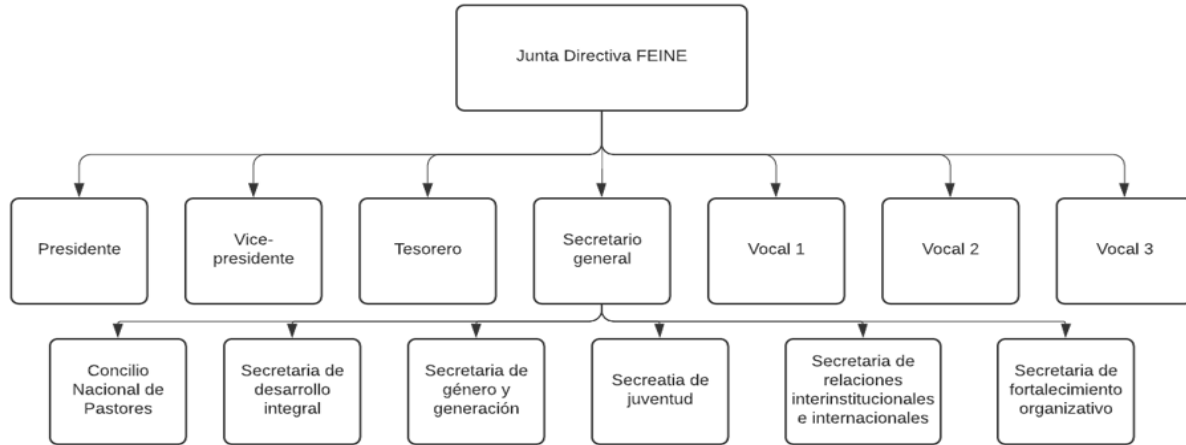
Junta Directiva FEINE

Presidente

Vice-presidente

Tesorero

Secretario general

Vocal 1

Vocal 2

Vocal 3

Concilio Nacional de Pastores

Secretaria de desarrollo integral

Secretaria de género y generación

Secreatia de juventud

Secretaria de relaciones interinstitucionales e internacionales

Secretaria de fortalecimiento organizativo